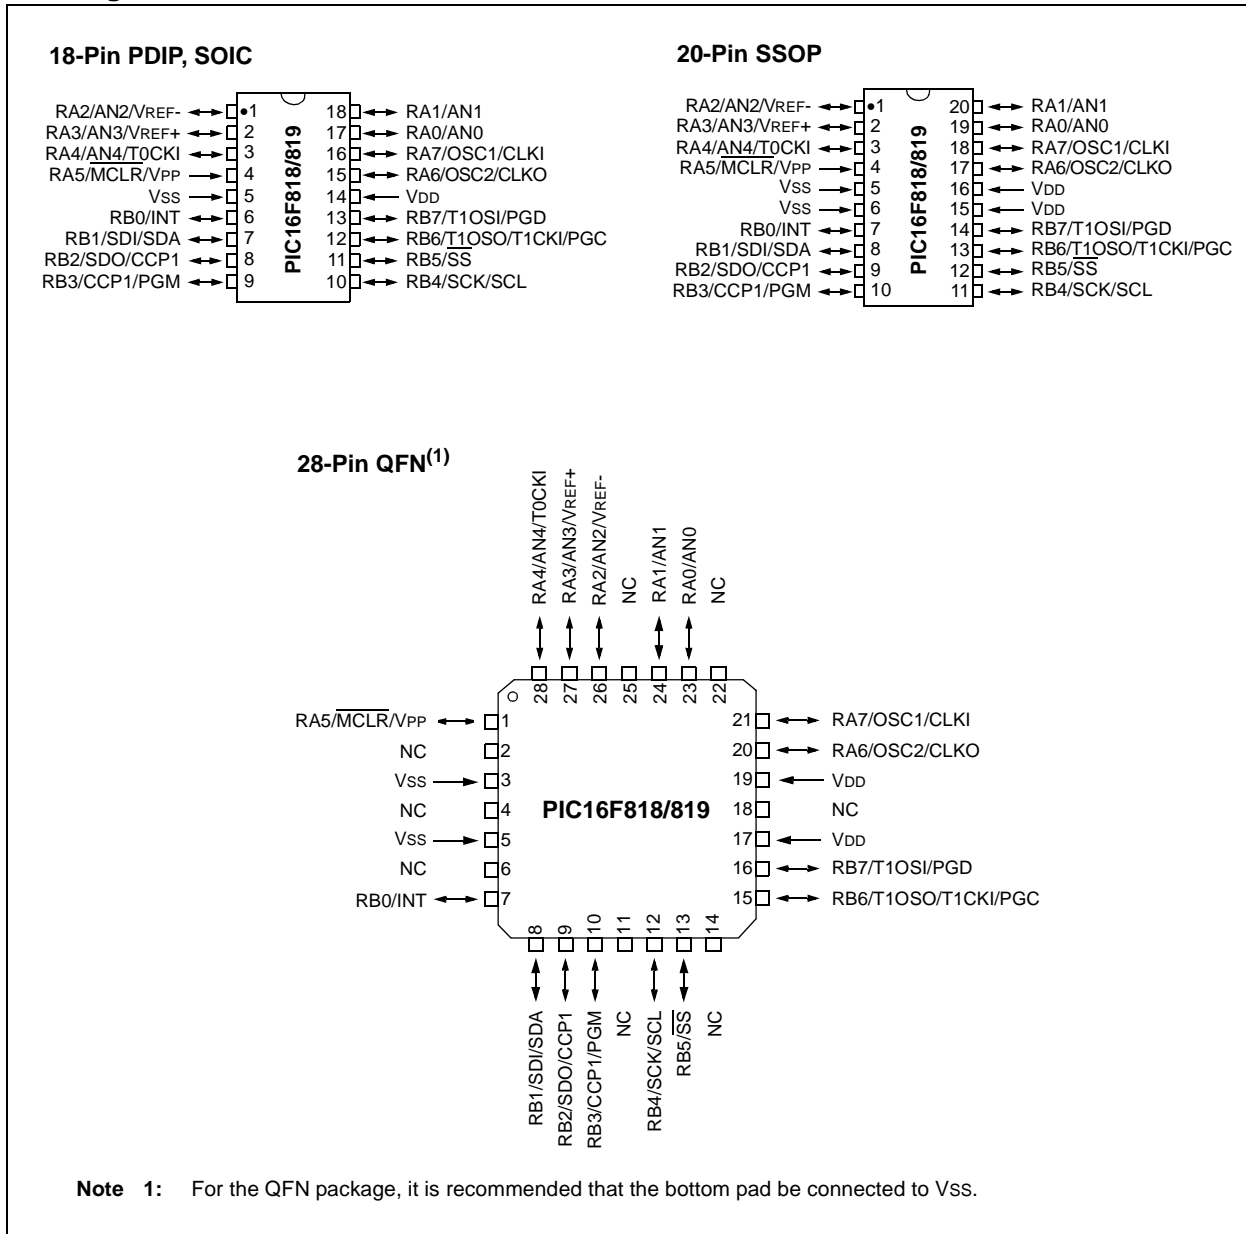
18-Pin PDIP, SOIC

RA2/AN2/VREF- 1
RA3/AN3/VREF+ 2
RA4/AN4/T0CKI 3
RA5/MCLR/VPP 4
VSS 5
RB0/INT 6
RB1/SDI/SDA 7
RB2/SDO/CCP1 8
RB3/CCP1/PGM 9

PIC16F818/819

18 RA1/AN1
17 RA0/AN0
16 RA7/OSC1/CLKI
15 RA6/OSC2/CLKO
14 VDD
13 RB7/T1OSI/PGD
12 RB6/T1OSO/T1CKI/PGC
11 RB5/$\overline{SS}$
10 RB4/SCK/SCL

20-Pin SSOP

RA2/AN2/VREF- 1
RA3/AN3/VREF+ 2
RA4/AN4/T0CKI 3
RA5/MCLR/VPP 4
VSS 5
VSS 6
RB0/INT 7
RB1/SDI/SDA 8
RB2/SDO/CCP1 9
RB3/CCP1/PGM 10

PIC16F818/819

20 RA1/AN1
19 RA0/AN0
18 RA7/OSC1/CLKI
17 RA6/OSC2/CLKO
16 VDD
15 VDD
14 RB7/T1OSI/PGD
13 RB6/T1OSO/T1CKI/PGC
12 RB5/$\overline{SS}$
11 RB4/SCK/SCL

28-Pin QFN$^{(1)}$

RA4/AN4/T0CKI 28
RA3/AN3/VREF+ 27
RA2/AN2/VREF- 26
NC 25
RA1/AN1 24
RA0/AN0 23
NC 22

RA5/$\overline{MCLR}$/VPP 1
NC 2
VSS 3
NC 4
VSS 5
NC 6
RB0/INT 7

PIC16F818/819

21 RA7/OSC1/CLKI
20 RA6/OSC2/CLKO
19 VDD
18 NC
17 VDD
16 RB7/T1OSI/PGD
15 RB6/T1OSO/T1CKI/PGC

8 RB1/SDI/SDA
9 RB2/SDO/CCP1
10 RB3/CCP1/PGM
11 NC
12 RB4/SCK/SCL
13 RB5/$\overline{SS}$
14 NC

Note 1: For the QFN package, it is recommended that the bottom pad be connected to VSS.